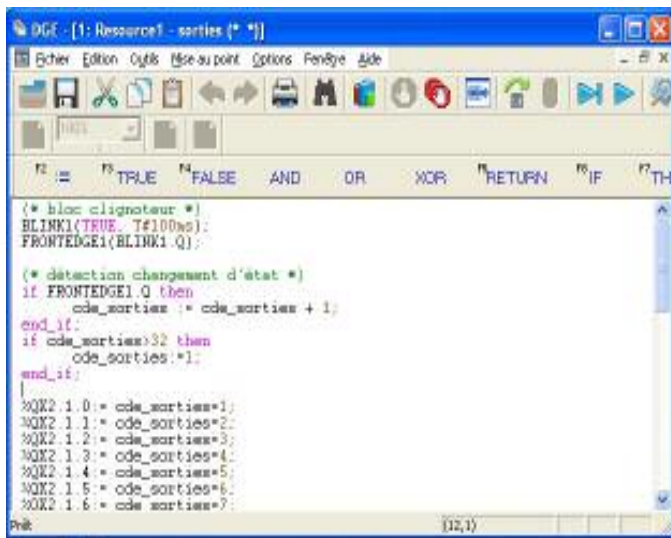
DGE - [1: Resource1 - sorties (* *)]

Fichier Edition Outils Mise au point Options Fenêtre Aide

F2 := F3 TRUE F4 FALSE AND OR XOR F5 RETURN F6 IF F7 TH

(* bloc clignoteur *)
BLINK1(TRUE, T#100ms);
FRONTEDGE1(BLINK1.Q);

(* détection changement d'état *)
if FRONTEDGE1.Q then
cde_sorties := cde_sorties + 1;
end_if;
if cde_sorties>32 then
cde_sorties:=1;
end_if;

%QX2.1.0:= cde_sorties=1;
%QX2.1.1:= cde_sorties=2;
%QX2.1.2:= cde_sorties=3;
%QX2.1.3:= cde_sorties=4;
%QX2.1.4:= cde_sorties=5;
%QX2.1.5:= cde_sorties=6;
%QX2.1.6:= cde_sorties=7;

Prêt (12,1)